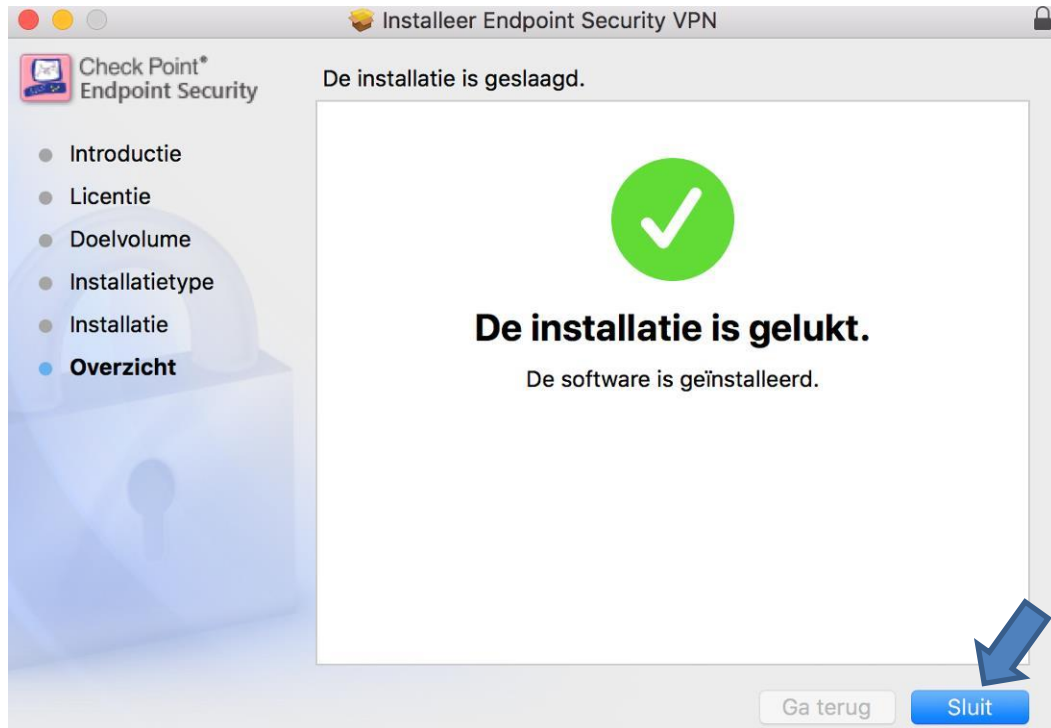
Installeer Endpoint Security VPN

Check Point®
Endpoint Security

De installatie is geslaagd.

Introductie
Licentie
Doelvolume
Installatietype
Installatie
Overzicht

De installatie is gelukt.

De software is geïnstalleerd.

Ga terug
Sluit